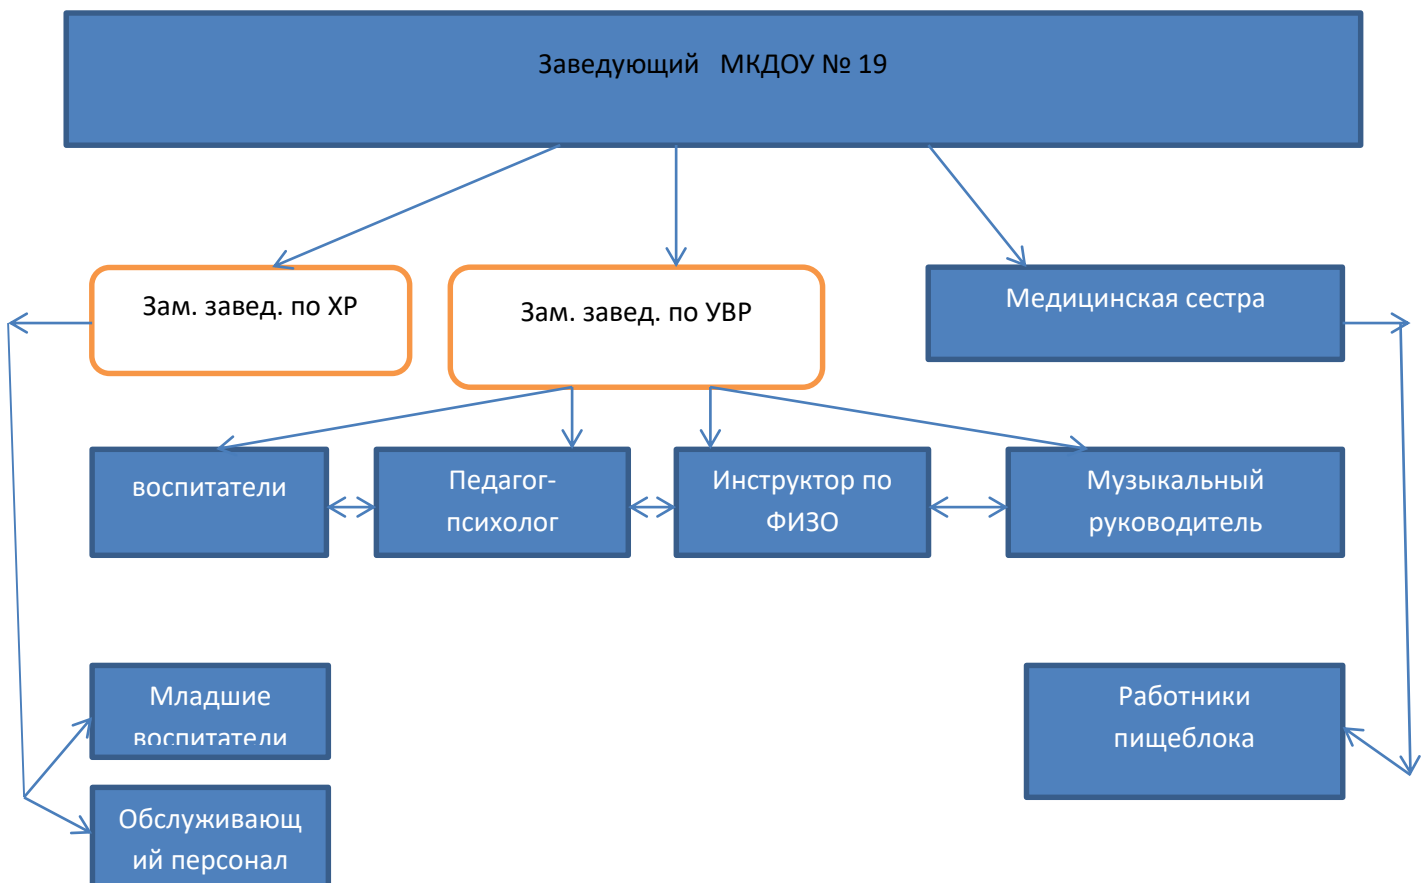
Заведующий МКДОУ № 19

Зам. завед. по ХР

Зам. завед. по УВР

Медицинская сестра

воспитатели

Педагог-психолог

Инструктор по ФИЗО

Музыкальный руководитель

Младшие воспитатели

Обслуживающий персонал

Работники пищеблока